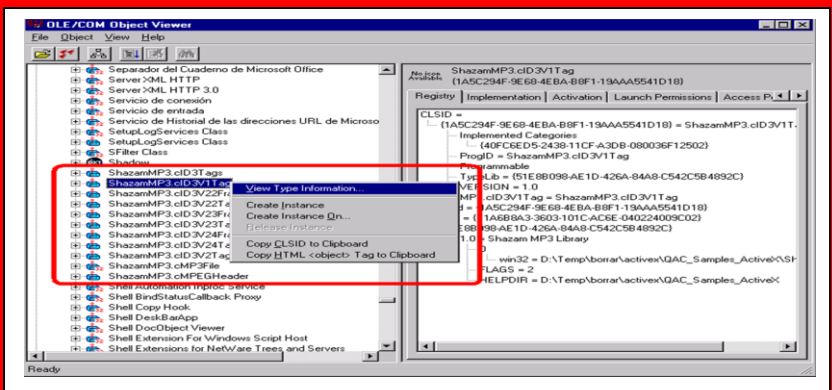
OLE/COM Object Viewer

File Object View Help

Separador del Cuaderno de Microsoft Office
Server XML HTTP
Server XML HTTP 3.0
Servicio de conexión
Servicio de entrada
Servicio de Historial de las direcciones URL de Microso
SetupLogServices Class
SetupLogServices Class
SFilter Class
Shadow
ShazamMP3.cID3Tags
ShazamMP3.cID3V1Tag
ShazamMP3.cID3V22Fr
ShazamMP3.cID3V22Ta
ShazamMP3.cID3V23Fr
ShazamMP3.cID3V23Ta
ShazamMP3.cID3V24Fr
ShazamMP3.cID3V24Ta
ShazamMP3.cID3V2Tag
ShazamMP3.cMP3File
ShazamMP3.cMPEGHeader
Shell Automation Inproc Service
Shell BindStatusCallback Proxy
Shell Copy Hook
Shell DeskBarApp
Shell DocObject Viewer
Shell Extension For Windows Script Host
Shell Extensions for NetWare Trees and Servers

View Type Information...
Create Instance
Create Instance On...
Release Instance
Copy CLSID to Clipboard
Copy HTML <object> Tag to Clipboard

No icon Available
ShazamMP3.cID3V1Tag
{1A5C294F-9E68-4EBA-B8F1-19AAA5541D18}

Registry | Implementation | Activation | Launch Permissions | Access P

CLSID =
{1A5C294F-9E68-4EBA-B8F1-19AAA5541D18} = ShazamMP3.cID3V1T
Implemented Categories
{40FC6ED5-2438-11CF-A3DB-080036F12502}
ProgID = ShazamMP3.cID3V1Tag
Programmable
TypeLib = {51E8B098-AE1D-426A-84A8-C542C5B4892C}
VERSION = 1.0
MP3.cID3V1Tag = ShazamMP3.cID3V1Tag
= 1A5C294F-9E68-4EBA-B8F1-19AAA5541D18}
= {1A6B8A3-3603-101C-AC6E-040224009C02}
E8B098-AE1D-426A-84A8-C542C5B4892C}
1.0 = Shazam MP3 Library
0
win32 = D:\Temp\borrar\activex\QAC_Samples_ActiveX\SH
FLAGS = 2
HELPDIR = D:\Temp\borrar\activex\QAC_Samples_ActiveX

Ready